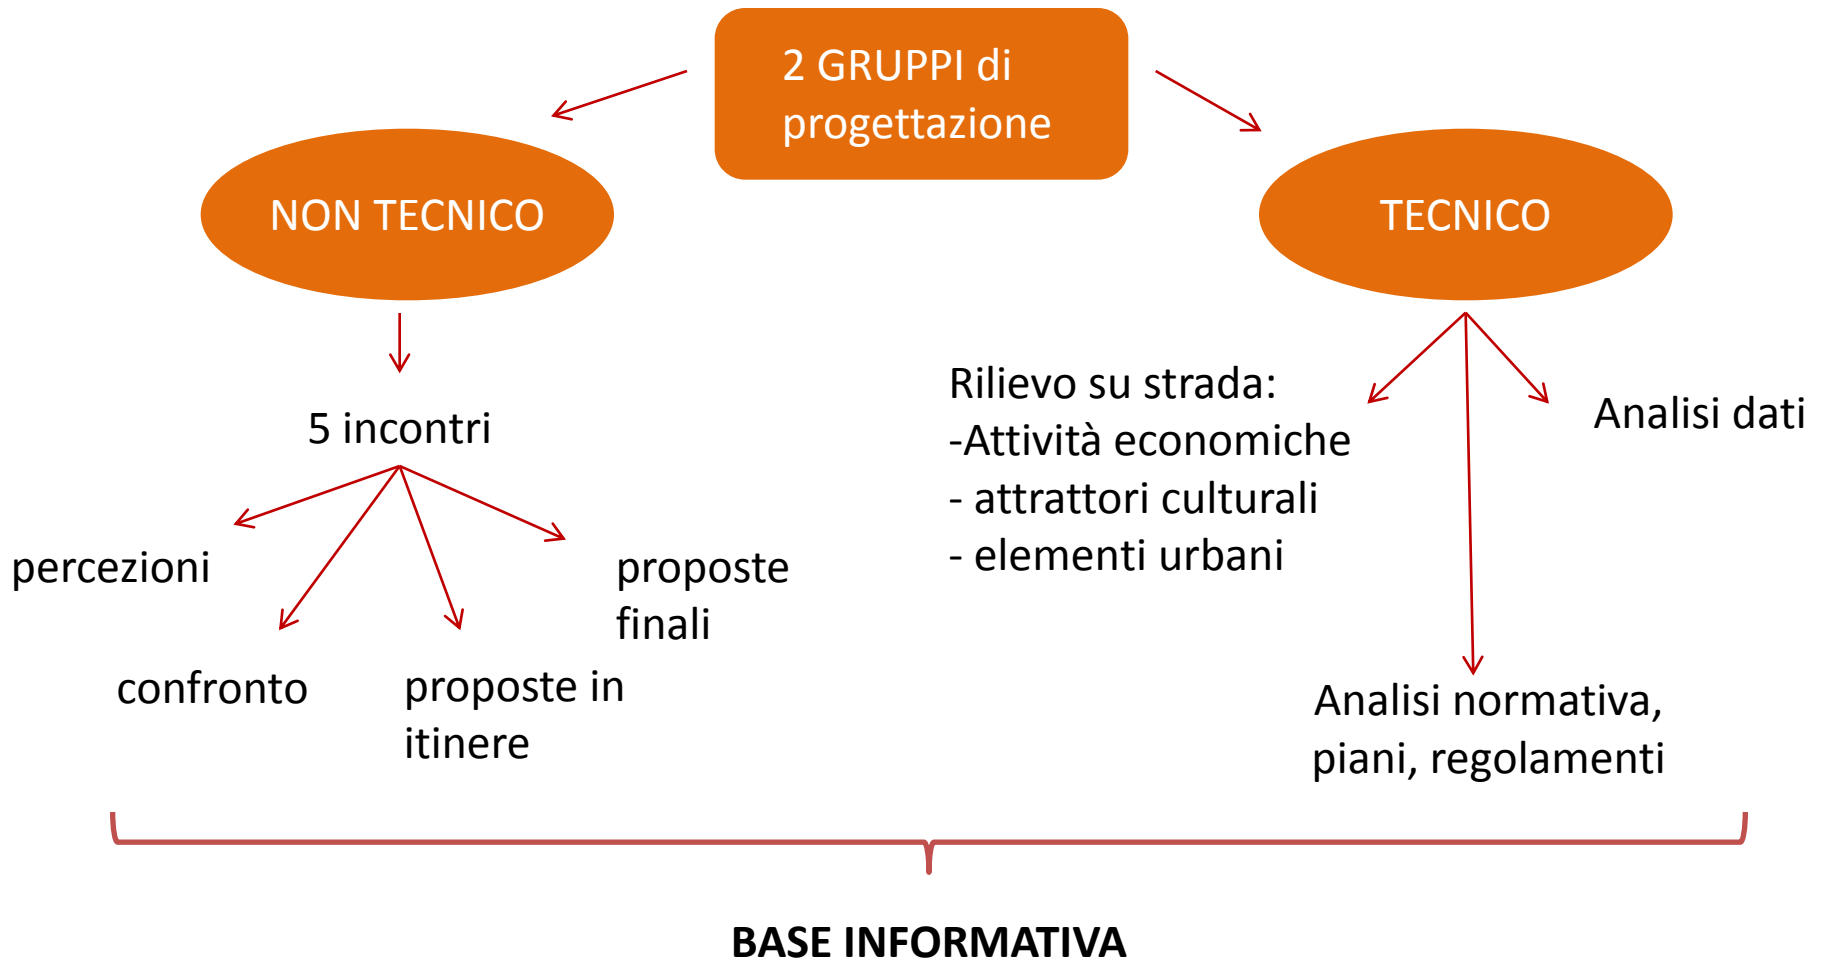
2 GRUPPI di progettazione

NON TECNICO

TECNICO

5 incontri

percezioni

confronto

proposte in itinere

proposte finali

Rilievo su strada:
-Attività economiche
- attrattori culturali
- elementi urbani

Analisi dati

Analisi normativa, piani, regolamenti

BASE INFORMATIVA